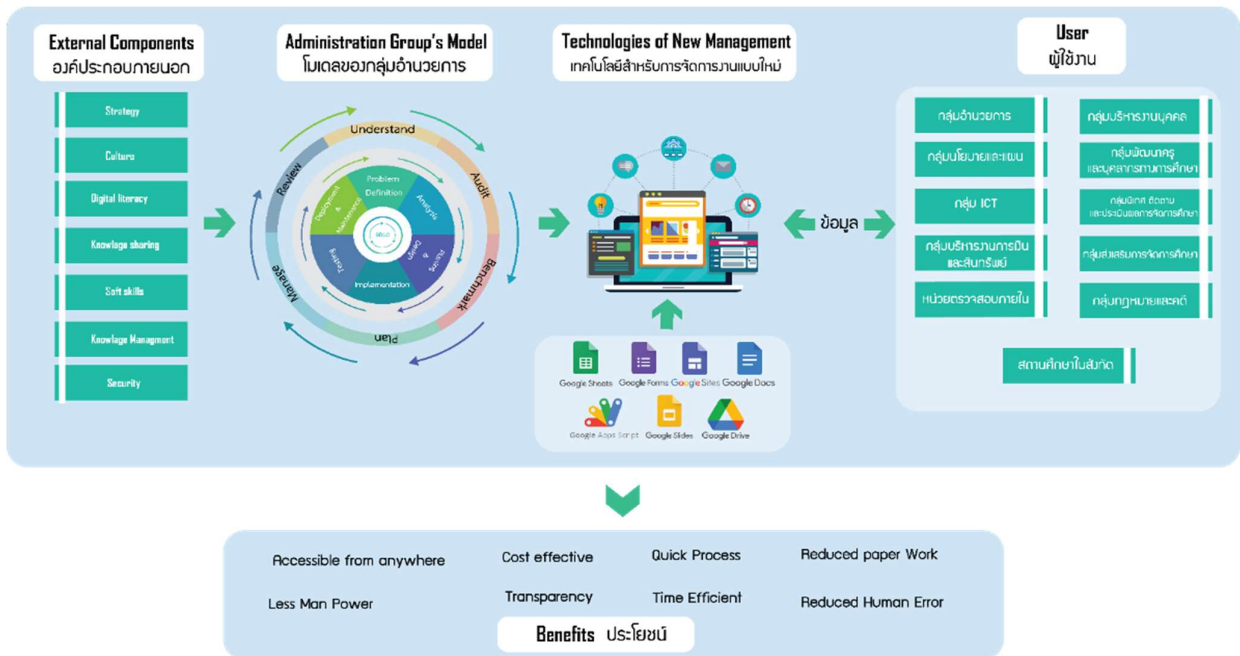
External Components
องค์ประกอบภายนอก

Strategy

Culture

Digital literacy

Knowlage sharing

Soft skills

Knowlage Managment

Security

Administration Group's Model
โมเดลของกลุ่มอำนวยการ

Understand

Audit

Benchmark

Plan

Manage

Review

Problem Definition

Analysis

Design & Planing

Implementation

Testing

Development & Maintenance

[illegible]

Technologies of New Management
เทคโนโลยีสำหรับการจัดการงานแบบใหม่

ข้อมูล

Google Sheets

Google Forms

Google Sites

Google Docs

Google Apps Script

Google Slides

Google Drive

User
ผู้ใช้งาน

กลุ่มอำนวยการ

กลุ่มบริหารงานบุคคล

กลุ่มนโยบายและแผน

กลุ่มพัฒนาครูและบุคลากรทางการศึกษา

กลุ่ม ICT

กลุ่มนิเทศ ติดตาม และประเมินผลการจัดการศึกษา

กลุ่มบริหารงานการเงินและสินทรัพย์

กลุ่มส่งเสริมการจัดการศึกษา

หน่วยตรวจสอบภายใน

กลุ่มกฎหมายและคดี

สถานศึกษาในสังกัด

Accessible from anywhere

Cost effective

Quick Process

Reduced paper Work

Less Man Power

Transparency

Time Efficient

Reduced Human Error

Benefits ประโยชน์